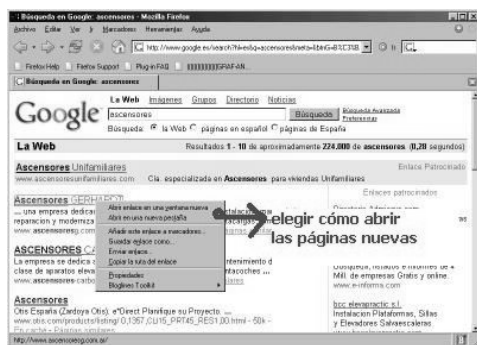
Búsqueda en Google: ascensores - Mozilla Firefox

Archivo Editar Ver Ir Marcadores Herramientas Ayuda

http://www.google.es/search?hl=es&q=ascensores&meta=&btnG=B%C3%B

Firefox Help Firefox Support Plug-in FAQ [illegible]

Búsqueda en Google: ascensores

Google

La Web Imágenes Grupos Directorio Noticias

ascensores Búsqueda Búsqueda Avanzada Preferencias

Búsqueda: ● la Web ○ páginas en español ○ páginas de España

La Web Resultados 1 - 10 de aproximadamente 224,000 de ascensores. (0,28 segundos)

Ascensores Unifamiliares Enlace Patrocinado

www.ascensoresunifamiliares.com Cía. especializada en Ascensores para viviendas Unifamiliares

Enlaces patrocinados

Ascensores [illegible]

... una empresa dedica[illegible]

reparación y moderniza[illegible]

www.ascensoresg.com

Abrir enlace en una ventana nueva

Abrir en una nueva pestaña

Añadir este enlace a marcadores...

Guardar enlace como...

Enviar enlace...

Copiar la ruta del enlace

Propiedades

Bloglines Toolkit

elegir cómo abrir las páginas nuevas

ASCENSORES C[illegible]

La empresa se dedica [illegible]

clase de aparatos eleva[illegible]

www.ascensores-carbo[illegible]

Ascensores

Otis España (Zardoya Otis). e*Direct Planifique su Proyecto. ...

www.otis.com/products/listing/0,1357,CLI15_PRT45_RES1,00.html - 50k -

En caché - Páginas similares

bcc elevapractic s.l.

Instalacion Plataformas, Sillas y Elevadores Salvaescaleras

www.e-informa.com

http://www.ascensoresg.com.ar/